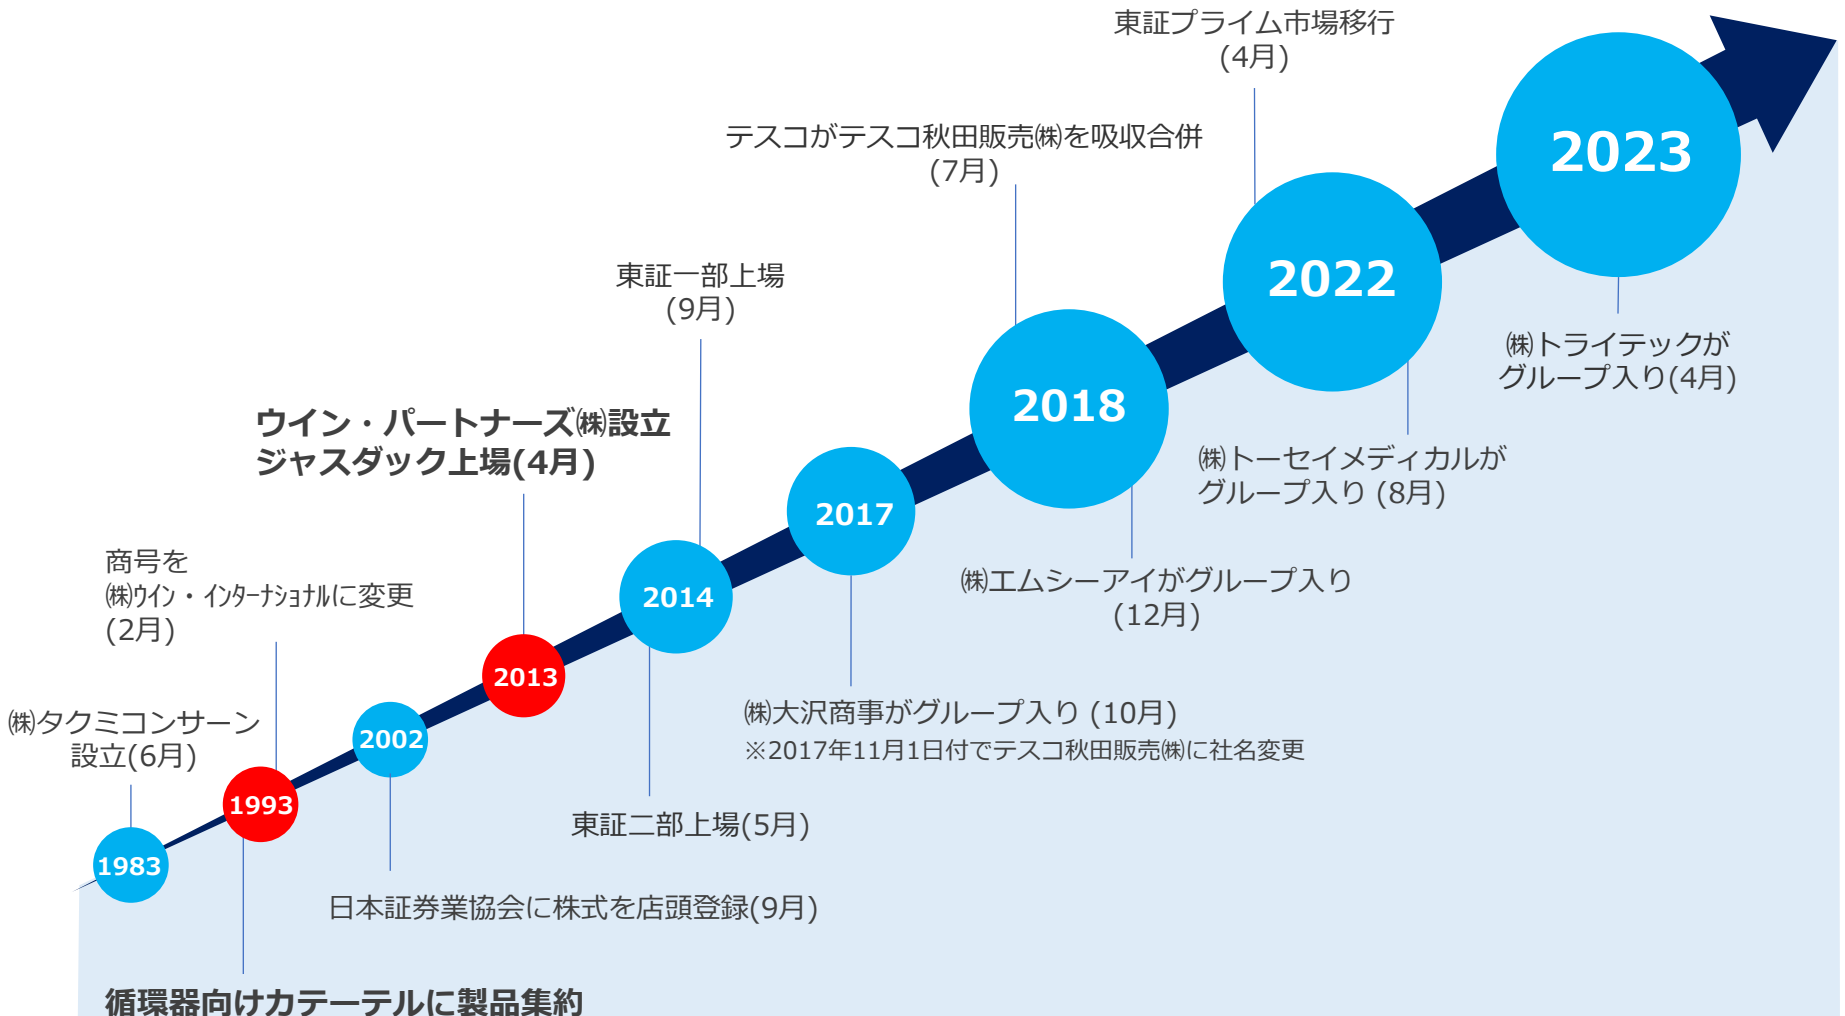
東証プライム市場移行
(4月)

テスコがテスコ秋田販売㈱を吸収合併
(7月)

2023

2022

東証一部上場
(9月)

2018

㈱トライテックが
グループ入り(4月)

ウイン・パートナーズ㈱設立
ジャスダック上場(4月)

㈱トーセイメディカルが
グループ入り (8月)

2017

商号を
㈱ウイン・インターナショナルに変更
(2月)

2014

㈱エムシーアイがグループ入り
(12月)

2013

㈱タクミコンサーン
設立(6月)

2002

㈱大沢商事がグループ入り (10月)
※2017年11月1日付でテスコ秋田販売㈱に社名変更

1993

東証二部上場(5月)

1983

日本証券業協会に株式を店頭登録(9月)

循環器向けカテーテルに製品集約